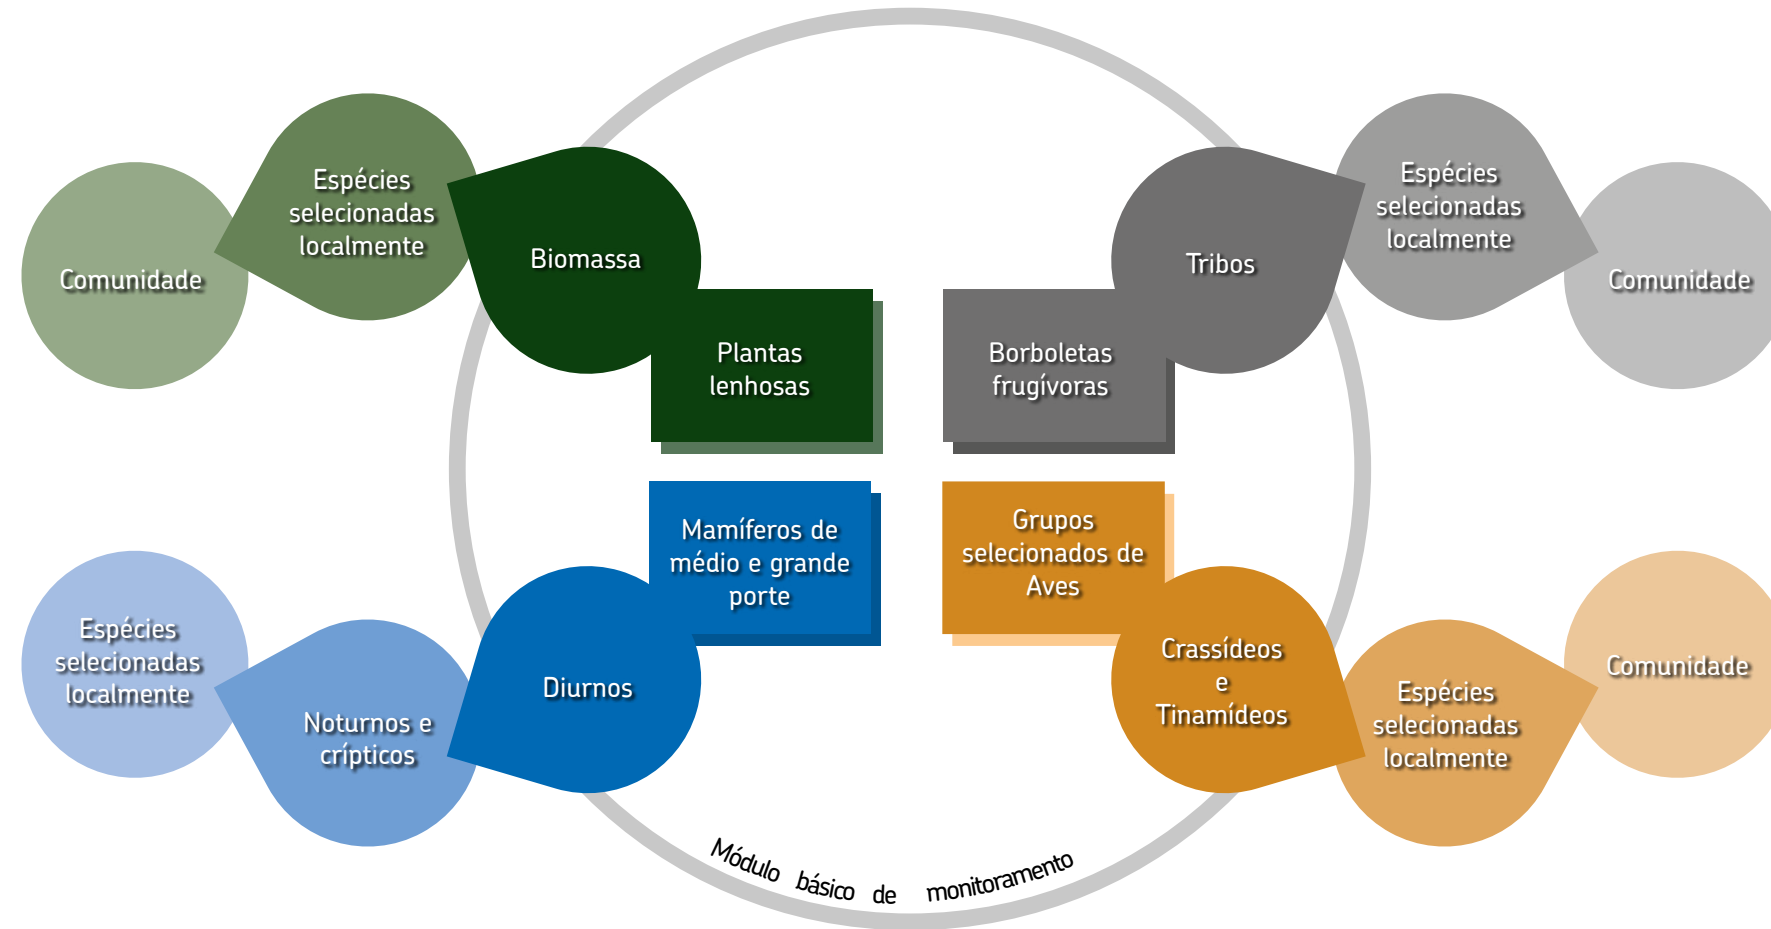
Comunidade

Espécies selecionadas localmente

Biomassa

Plantas lenhosas

Borboletas frugívoras

Tribos

Espécies selecionadas localmente

Comunidade

Mamíferos de médio e grande porte

Grupos selecionados de Aves

Espécies selecionadas localmente

Noturnos e crípticos

Diurnos

Crassídeos e Tinamídeos

Espécies selecionadas localmente

Comunidade

Módulo básico de monitoramento